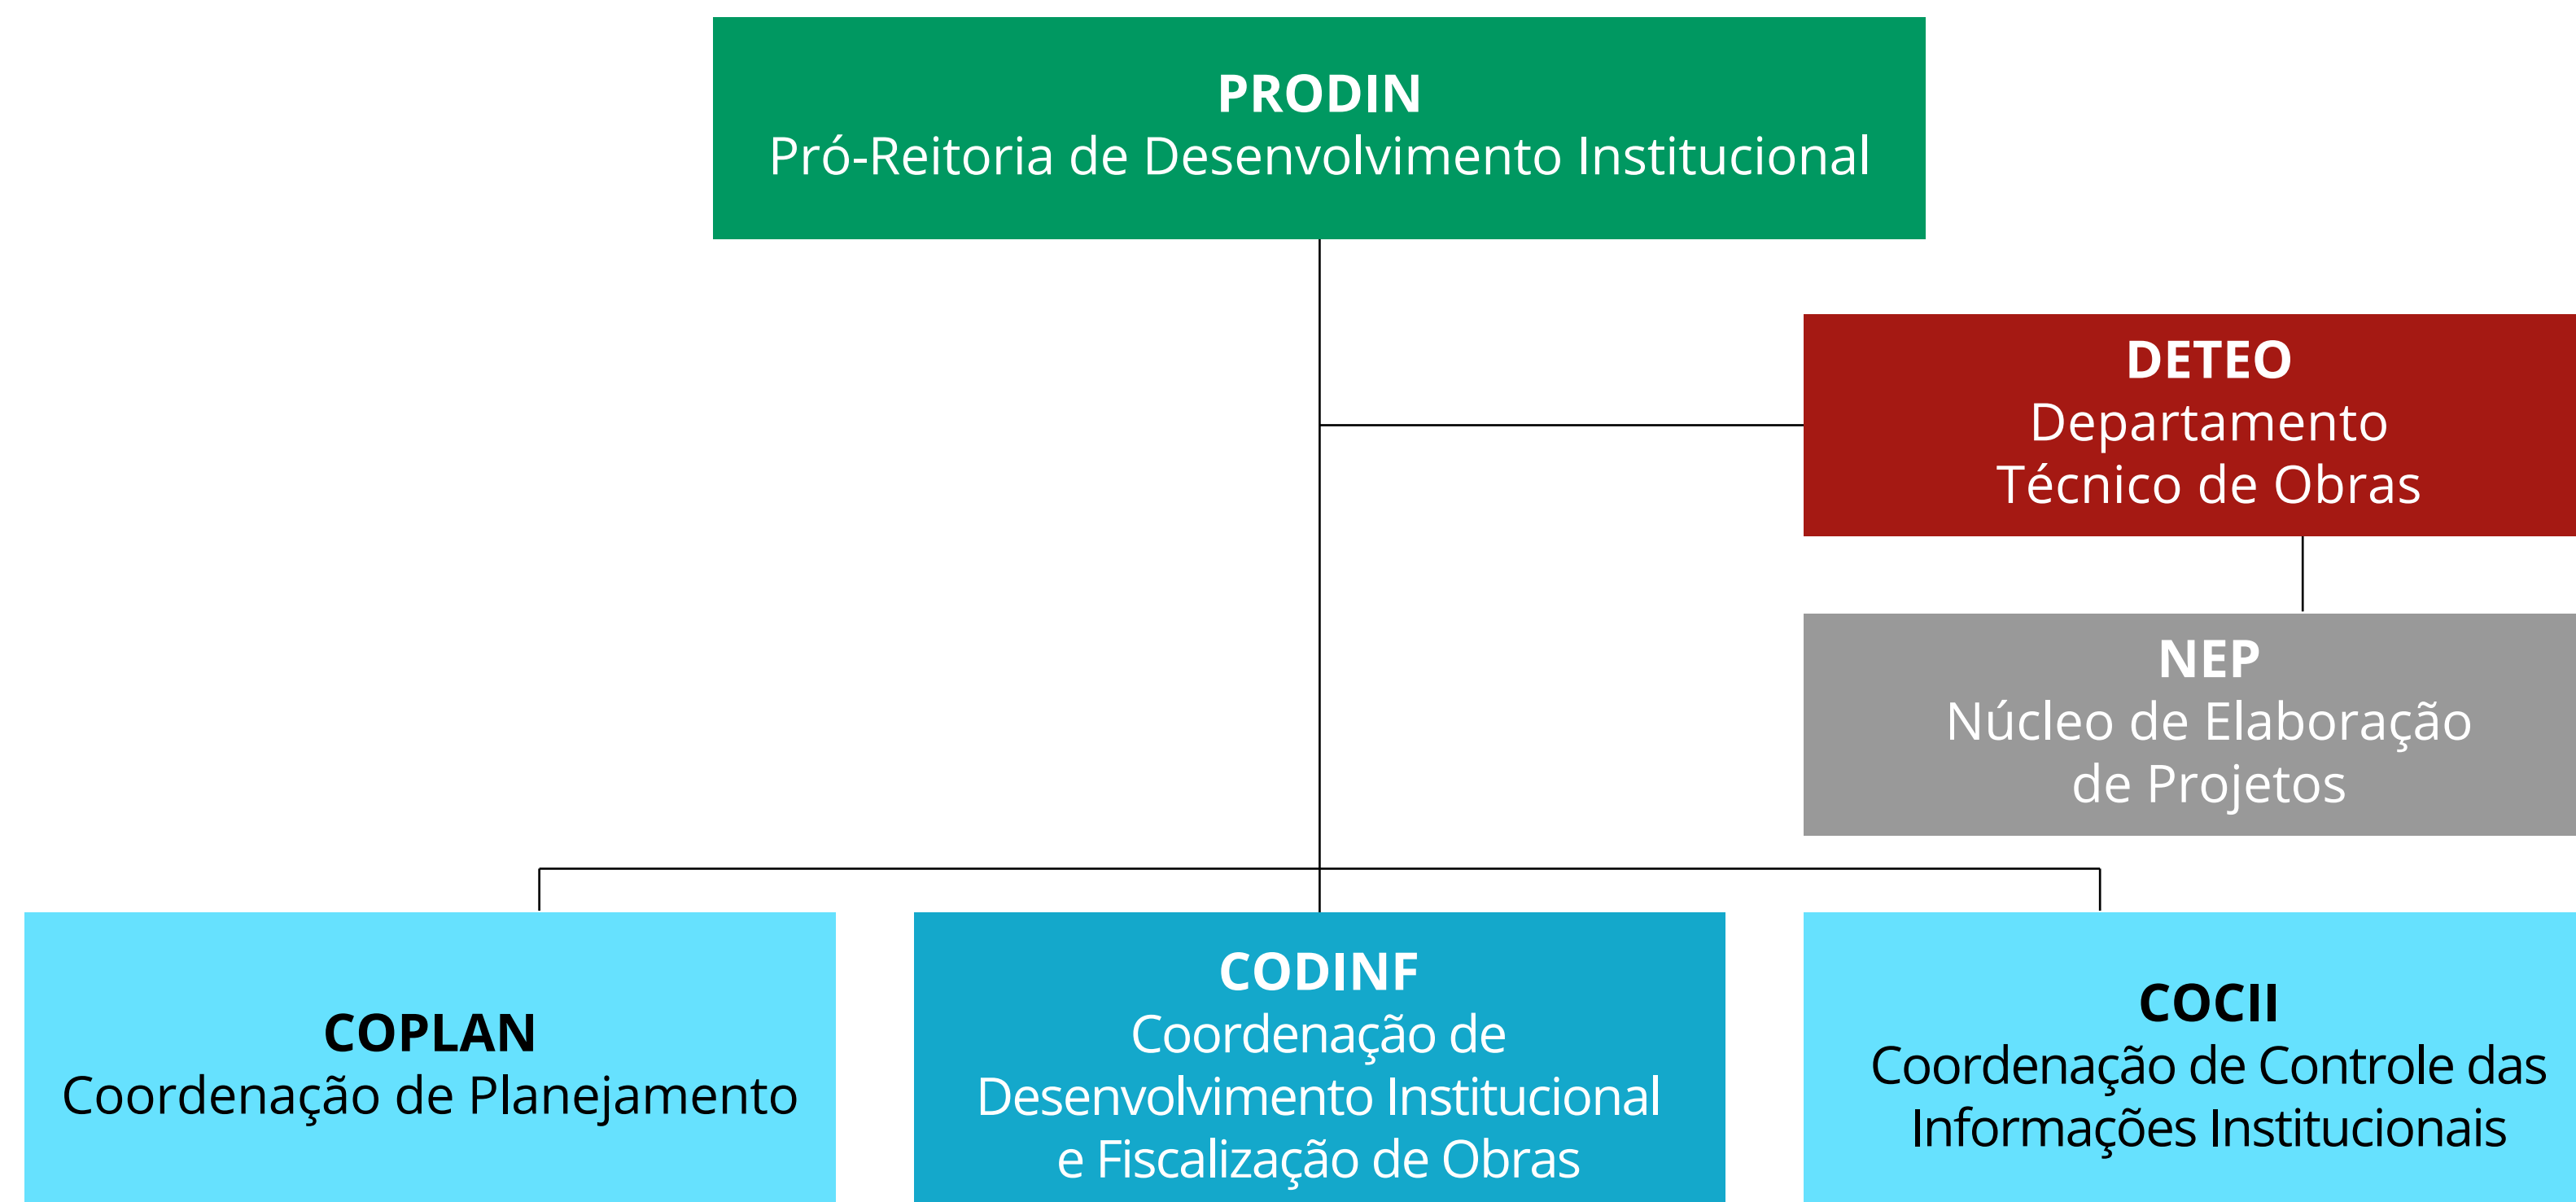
PRODIN
Pró-Reitoria de Desenvolvimento Institucional

DETEO
Departamento
Técnico de Obras

NEP
Núcleo de Elaboração
de Projetos

COPLAN
Coordenação de Planejamento

CODINF
Coordenação de
Desenvolvimento Institucional
e Fiscalização de Obras

COCII
Coordenação de Controle das
Informações Institucionais